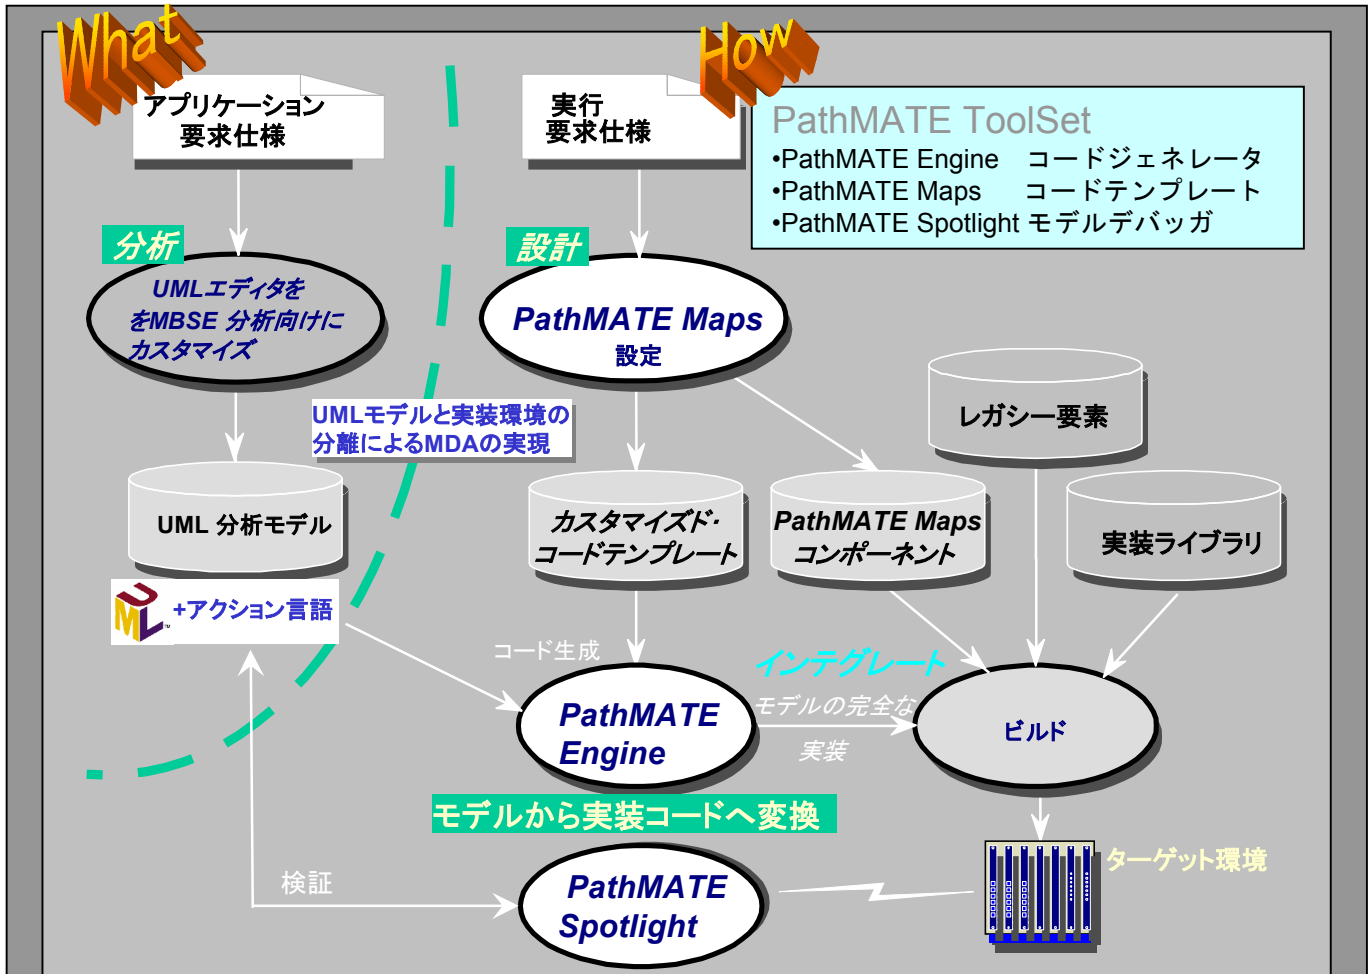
What

How

アプリケーション
要求仕様

実行
要求仕様

PathMATE ToolSet
•PathMATE Engine　コードジェネレータ
•PathMATE Maps　コードテンプレート
•PathMATE Spotlight モデルデバッガ

分析

UMLエディタを
をMBSE 分析向けに
カスタマイズ

設計

PathMATE Maps
設定

UMLモデルと実装環境の
分離によるMDAの実現

レガシー要素

UML 分析モデル

カスタマイズド・
コードテンプレート

PathMATE Maps
コンポーネント

実装ライブラリ

UML

+アクション言語

コード生成

インテグレート

PathMATE
Engine

モデルの完全な
実装

ビルド

モデルから実装コードへ変換

ターゲット環境

検証

PathMATE
Spotlight